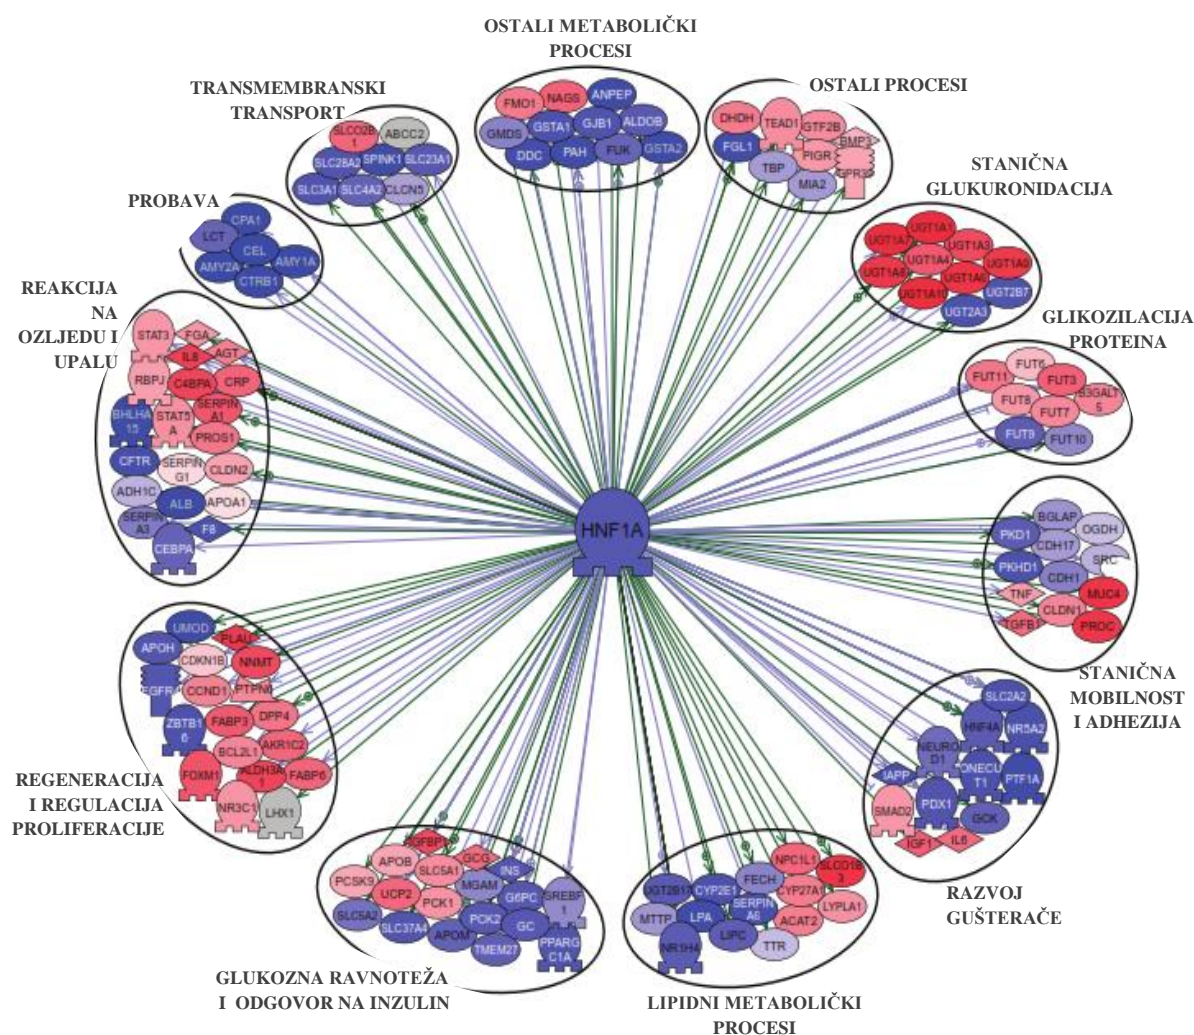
OSTALI METABOLIČKI PROCESI

FMO1 NAGS ANPEP GMDS GSTA1 GJB1 ALDOB DDC PAH FUK GSTA2

TRANSMEMBRANSKI TRANSPORT

SLCO2B1 ABCC2 SLC28A2 SPINK1 SLC23A1 SLC3A1 SLC4A2 CLCN5

OSTALI PROCESI

DHDH TEAD1 GTF2B BMP3 FGL1 PIGR TBP MIA2 GPR39

STANIČNA GLUKURONIDACIJA

UGT1A1 UGT1A7 UGT1A3 UGT1A4 UGT1A9 UGT1A8 UGT1A6 UGT1A10 UGT2B7 UGT2A3

PROBAVA

CPA1 LCT CEL AMY2A AMY1A CTRB1

REAKCIJA NA OZLJEDU I UPALU

STAT3 FGA IL8 AGT RBPJ C4BPA CRP BHLHA15 STAT5A SERPINA1 PROS1 CFTR SERPING1 CLDN2 ADH1C APOA1 ALB SERPINA3 F8 CEBPA

GLIKOZILACIJA PROTEINA

FUT6 FUT11 FUT3 FUT8 B3GALT5 FUT7 FUT9 FUT10

HNF1A

BGLAP PKD1 OGDH CDH17 SRC PKHD1 CDH1 TNF MUC4 CLDN1 TGFB1 PROC

STANIČNA MOBILNOST I ADHEZIJA

UMOD APOH PLAU CDKN1B NNMT EGFR CCND1 PTPN6 FABP3 DPP4 ZBTB16 AKR1C2 BCL2L1 ALDH3A1 FABP6 FOXM1 NR3C1 LHX1

REGENERACIJA I REGULACIJA PROLIFERACIJE

SLC2A2 HNF4A NR5A2 NEUROD1 ONECUT1 PTF1A IAPP PDX1 SMAD2 GCK IGF1 IL6

RAZVOJ GUŠTERAČE

IGFBP1 APOB SLC5A1 GCG INS PCSK9 UCP2 PCK1 MGAM G6PC SREBF1 SLC5A2 SLC37A4 APOM PCK2 GC TMEM27 PPARGC1A

GLUKOZNA RAVNOTEŽA I ODGOVOR NA INZULIN

UGT2B15 CYP2E1 FECH NPC1L1 SLCO1B3 MTTP LPA SERPINA6 CYP27A1 LYPLA1 NR1H4 LIPC ACAT2 TTR

LIPIDNI METABOLIČKI PROCESI